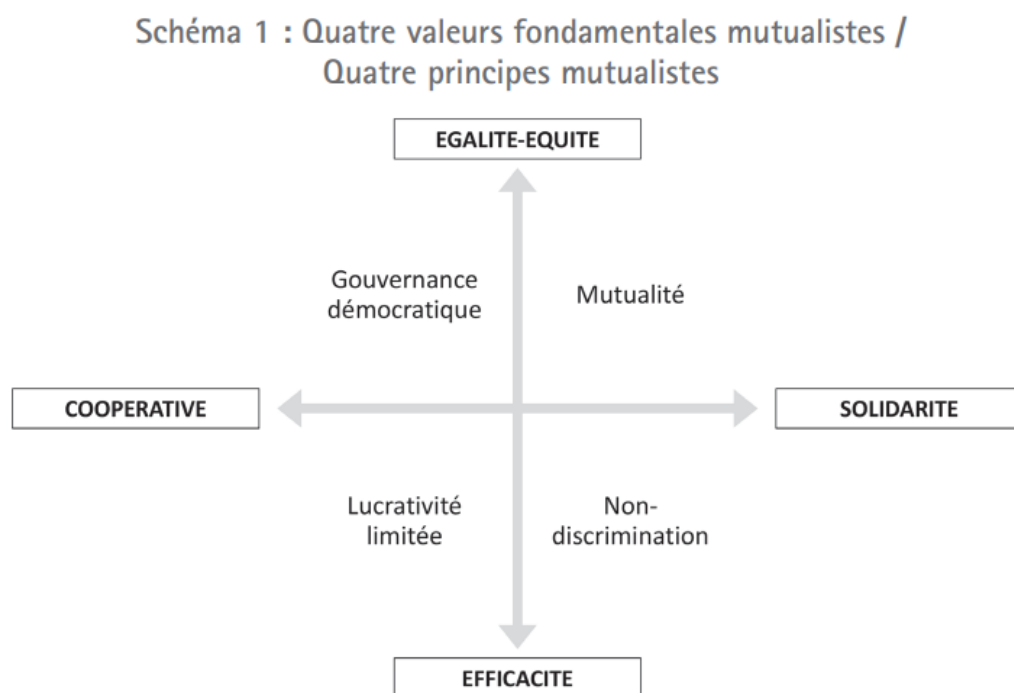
Schéma 1 : Quatre valeurs fondamentales mutualistes / Quatre principes mutualistes

EGALITE-EQUITE

Gouvernance démocratique

Mutualité

COOPERATIVE

SOLIDARITE

Lucrativité limitée

Non-discrimination

EFFICACITE